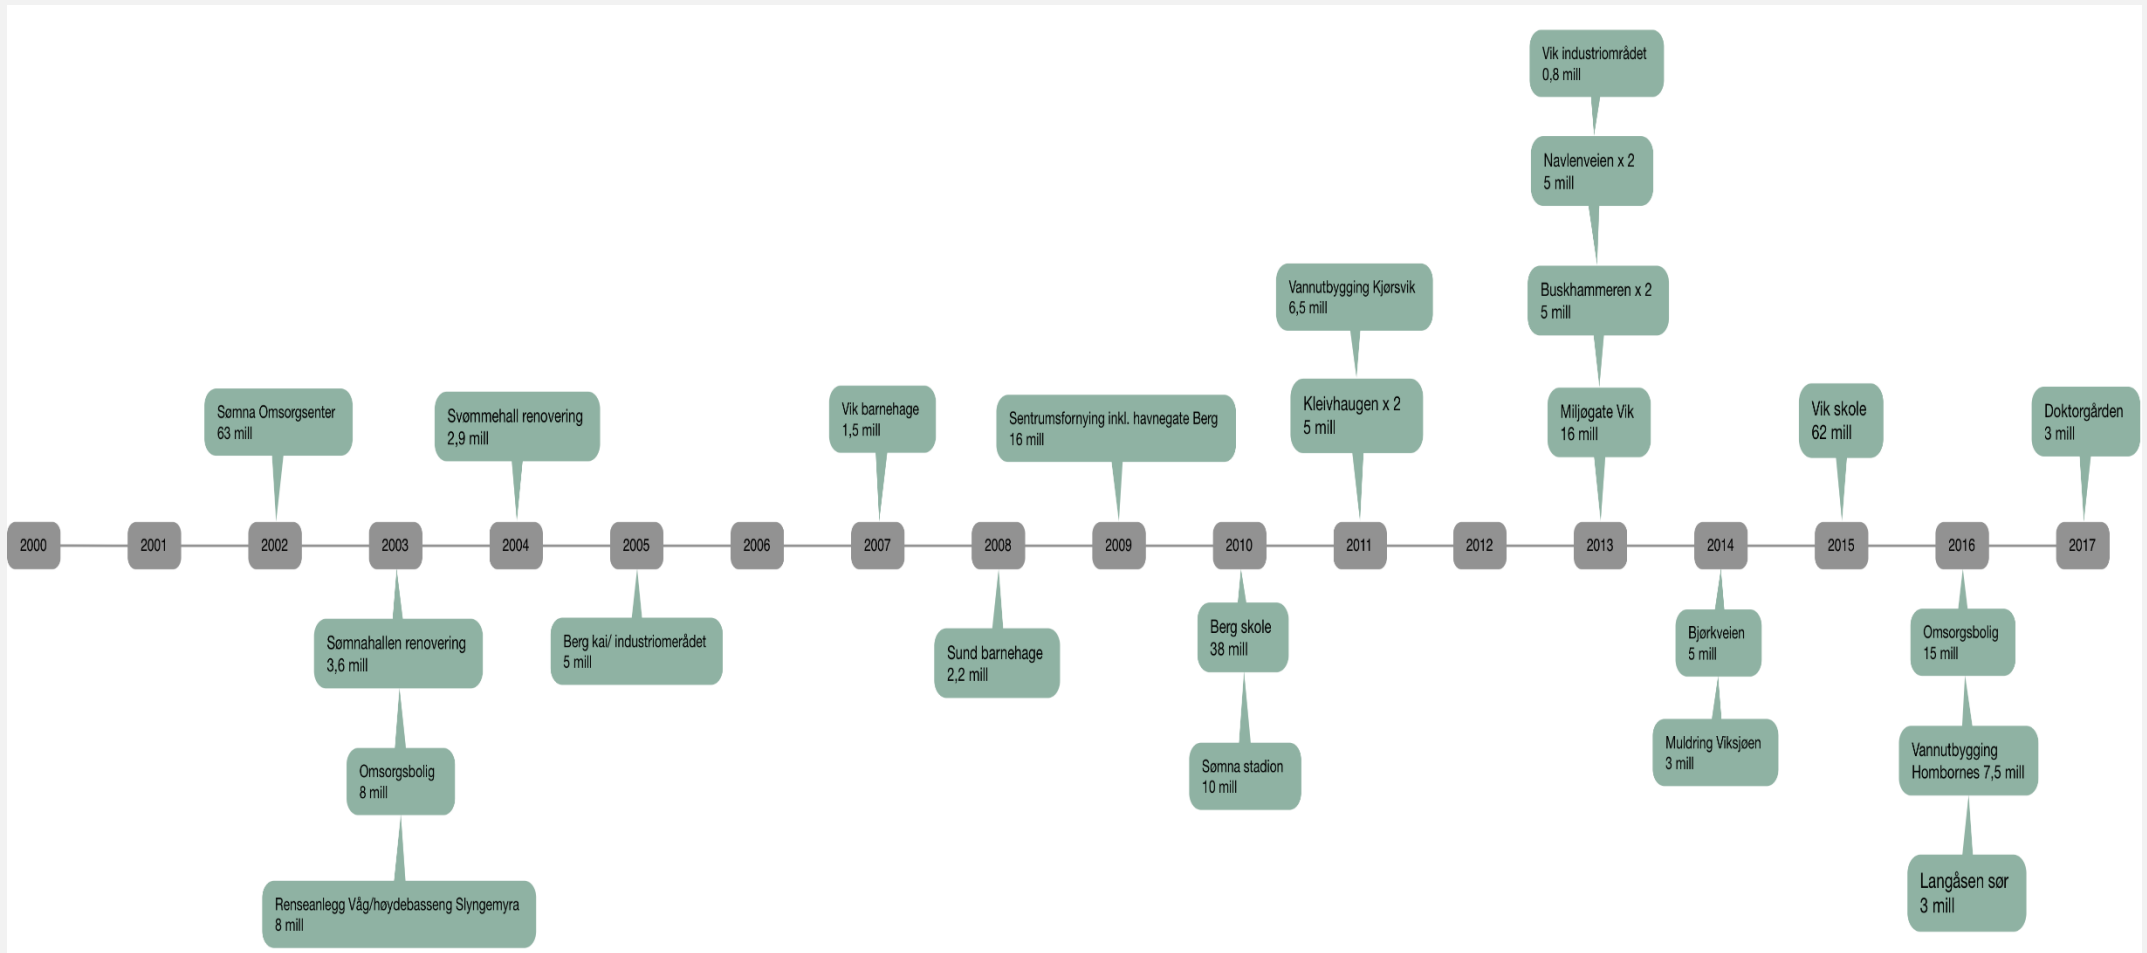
Vik industriområdet
0,8 mill

Navlenveien x 2
5 mill

Buskhammeren x 2
5 mill

Vannutbygging Kjørsvik
6,5 mill

Sømna Omsorgsenter
63 mill

Svømmehall renovering
2,9 mill

Vik barnehage
1,5 mill

Sentrumsfornying inkl. havnegate Berg
16 mill

Kleivhaugen x 2
5 mill

Miljøgate Vik
16 mill

Vik skole
62 mill

Doktorgården
3 mill

2000 2001 2002 2003 2004 2005 2006 2007 2008 2009 2010 2011 2012 2013 2014 2015 2016 2017

Sømnahallen renovering
3,6 mill

Omsorgsbolig
8 mill

Renseanlegg Våg/høydebasseng Slyngemyra
8 mill

Berg kai/ industriomerådet
5 mill

Sund barnehage
2,2 mill

Berg skole
38 mill

Sømna stadion
10 mill

Bjørkveien
5 mill

Muldring Viksjøen
3 mill

Omsorgsbolig
15 mill

Vannutbygging
Hombornes 7,5 mill

Langåsen sør
3 mill